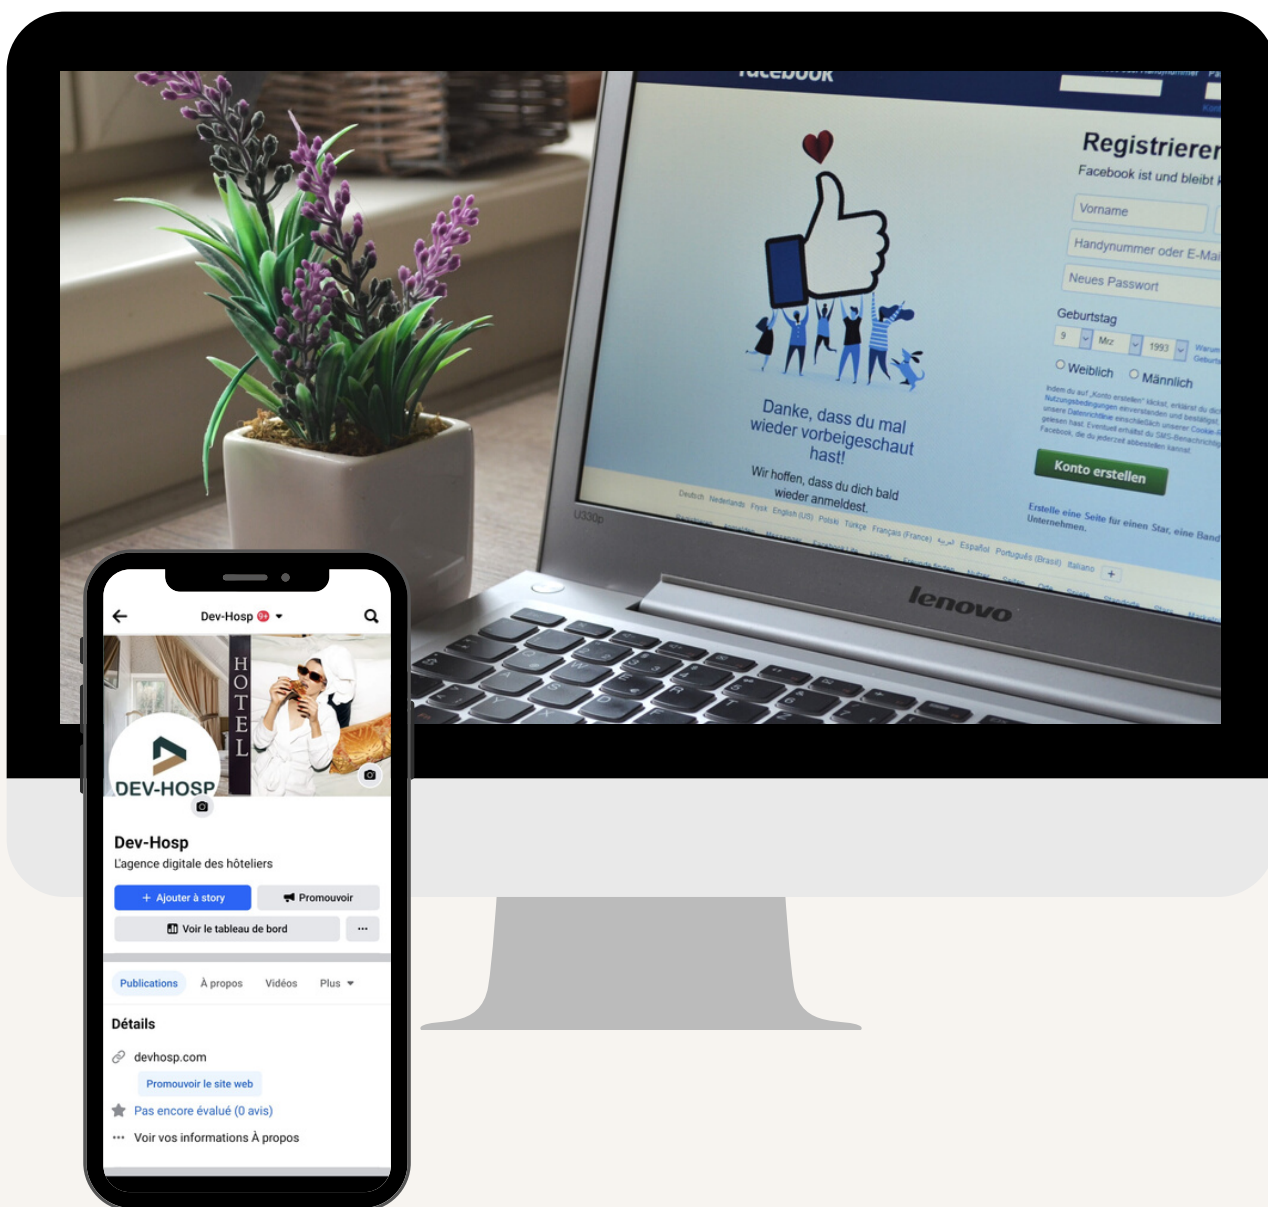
facebook

Registrieren

Facebook ist und bleibt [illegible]

Vorname

Handynummer oder E-Mail

Neues Passwort

Geburtstag

9 Mrz 1993

Weiblich Männlich

Konto erstellen

Danke, dass du mal wieder vorbeigeschaut hast!

Wir hoffen, dass du dich bald wieder anmeldest.

Deutsch Nederlands Frysk English (US) Polski Türkçe Français (France) Español Português (Brasil) Italiano

lenovo

Dev-Hosp

HOTEL

DEV-HOSP

Dev-Hosp

L'agence digitale des hôteliers

+ Ajouter à story

Promouvoir

Voir le tableau de bord

...

Publications

À propos

Vidéos

Plus

Détails

devhosp.com

Promouvoir le site web

Pas encore évalué (0 avis)

Voir vos informations À propos